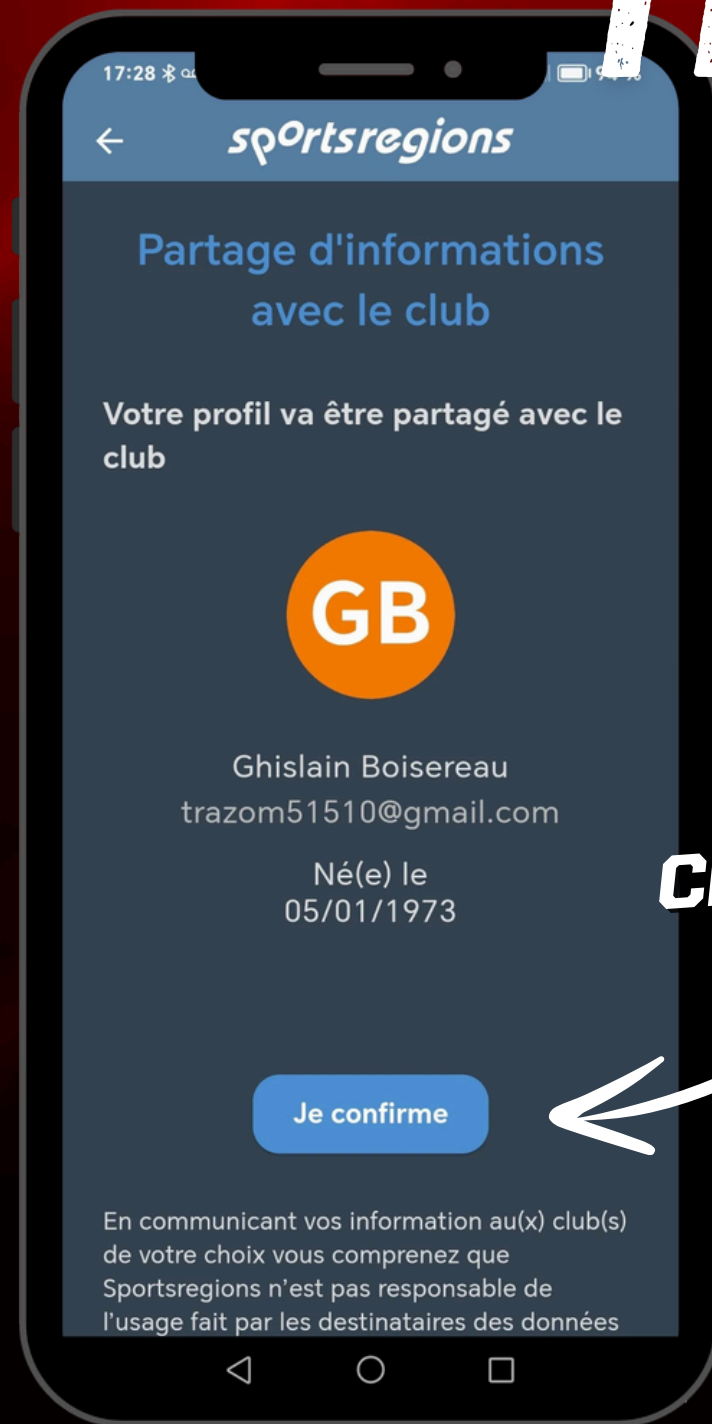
17:28

sportsregions

Partage d'informations avec le club

Votre profil va être partagé avec le club

GB

Ghislain Boisereau
trazom51510@gmail.com

Né(e) le
05/01/1973

Je confirme

En communicant vos information au(x) club(s) de votre choix vous comprenez que Sportsregions n'est pas responsable de l'usage fait par les destinataires des données

CI